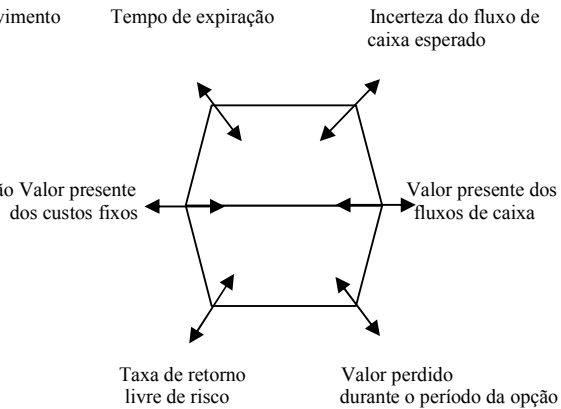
vimento

Tempo de expiração

Incerteza do fluxo de caixa esperado

ão Valor presente dos custos fixos

Valor presente dos fluxos de caixa

Taxa de retorno livre de risco

Valor perdido durante o período da opção